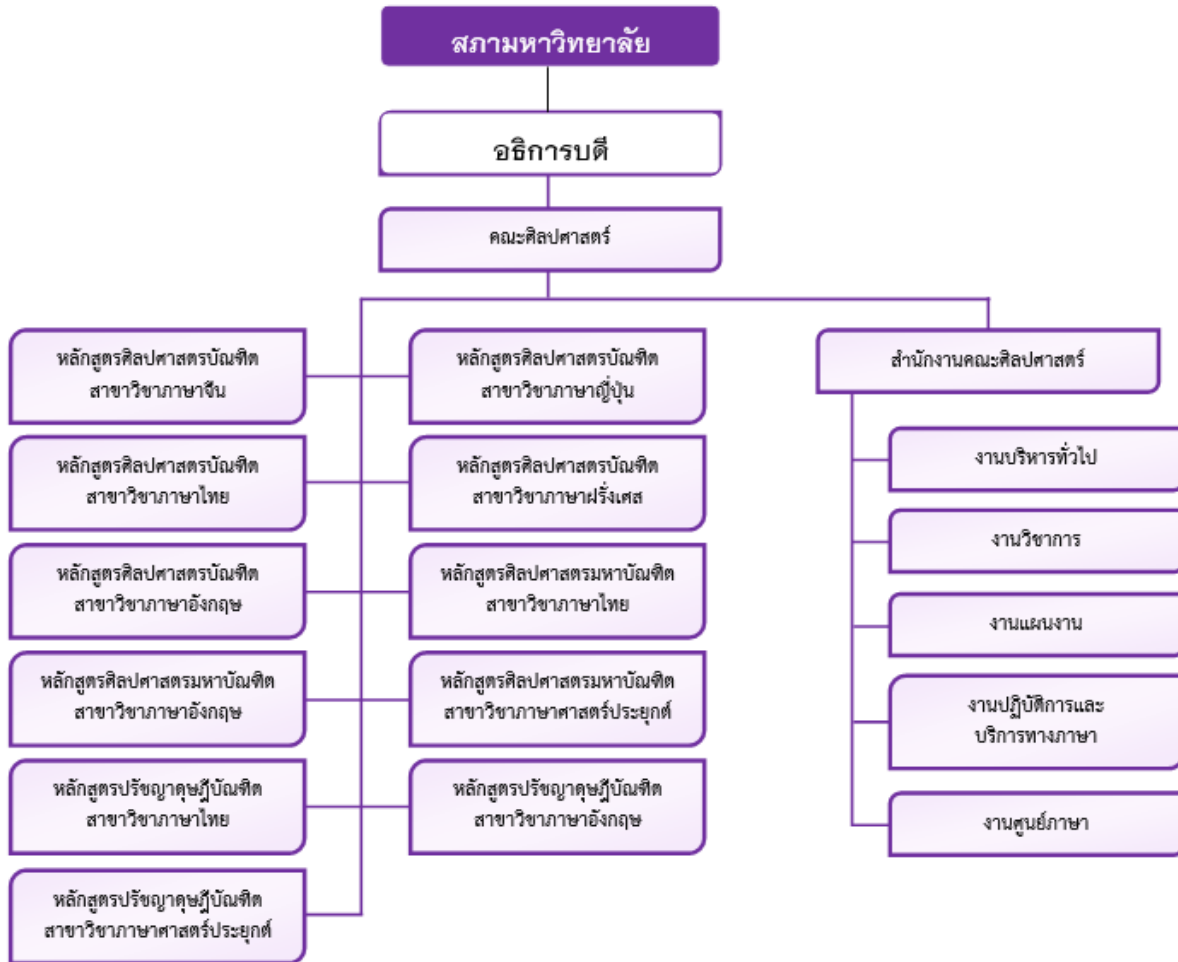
สภามหาวิทยาลัย

อธิการบดี

คณะศิลปศาสตร์

หลักสูตรศิลปศาสตรบัณฑิต สาขาวิชาภาษาจีน

หลักสูตรศิลปศาสตรบัณฑิต สาขาวิชาภาษาไทย

หลักสูตรศิลปศาสตรบัณฑิต สาขาวิชาภาษาอังกฤษ

หลักสูตรศิลปศาสตรมหาบัณฑิต สาขาวิชาภาษาอังกฤษ

หลักสูตรปรัชญาดุษฎีบัณฑิต สาขาวิชาภาษาไทย

หลักสูตรปรัชญาดุษฎีบัณฑิต สาขาวิชาภาษาศาสตร์ประยุกต์

หลักสูตรศิลปศาสตรบัณฑิต สาขาวิชาภาษาญี่ปุ่น

หลักสูตรศิลปศาสตรบัณฑิต สาขาวิชาภาษาฝรั่งเศส

หลักสูตรศิลปศาสตรมหาบัณฑิต สาขาวิชาภาษาไทย

หลักสูตรศิลปศาสตรมหาบัณฑิต สาขาวิชาภาษาศาสตร์ประยุกต์

หลักสูตรปรัชญาดุษฎีบัณฑิต สาขาวิชาภาษาอังกฤษ

สำนักงานคณะศิลปศาสตร์

งานบริหารทั่วไป

งานวิชาการ

งานแผนงาน

งานปฏิบัติการและ บริการทางภาษา

งานศูนย์ภาษา